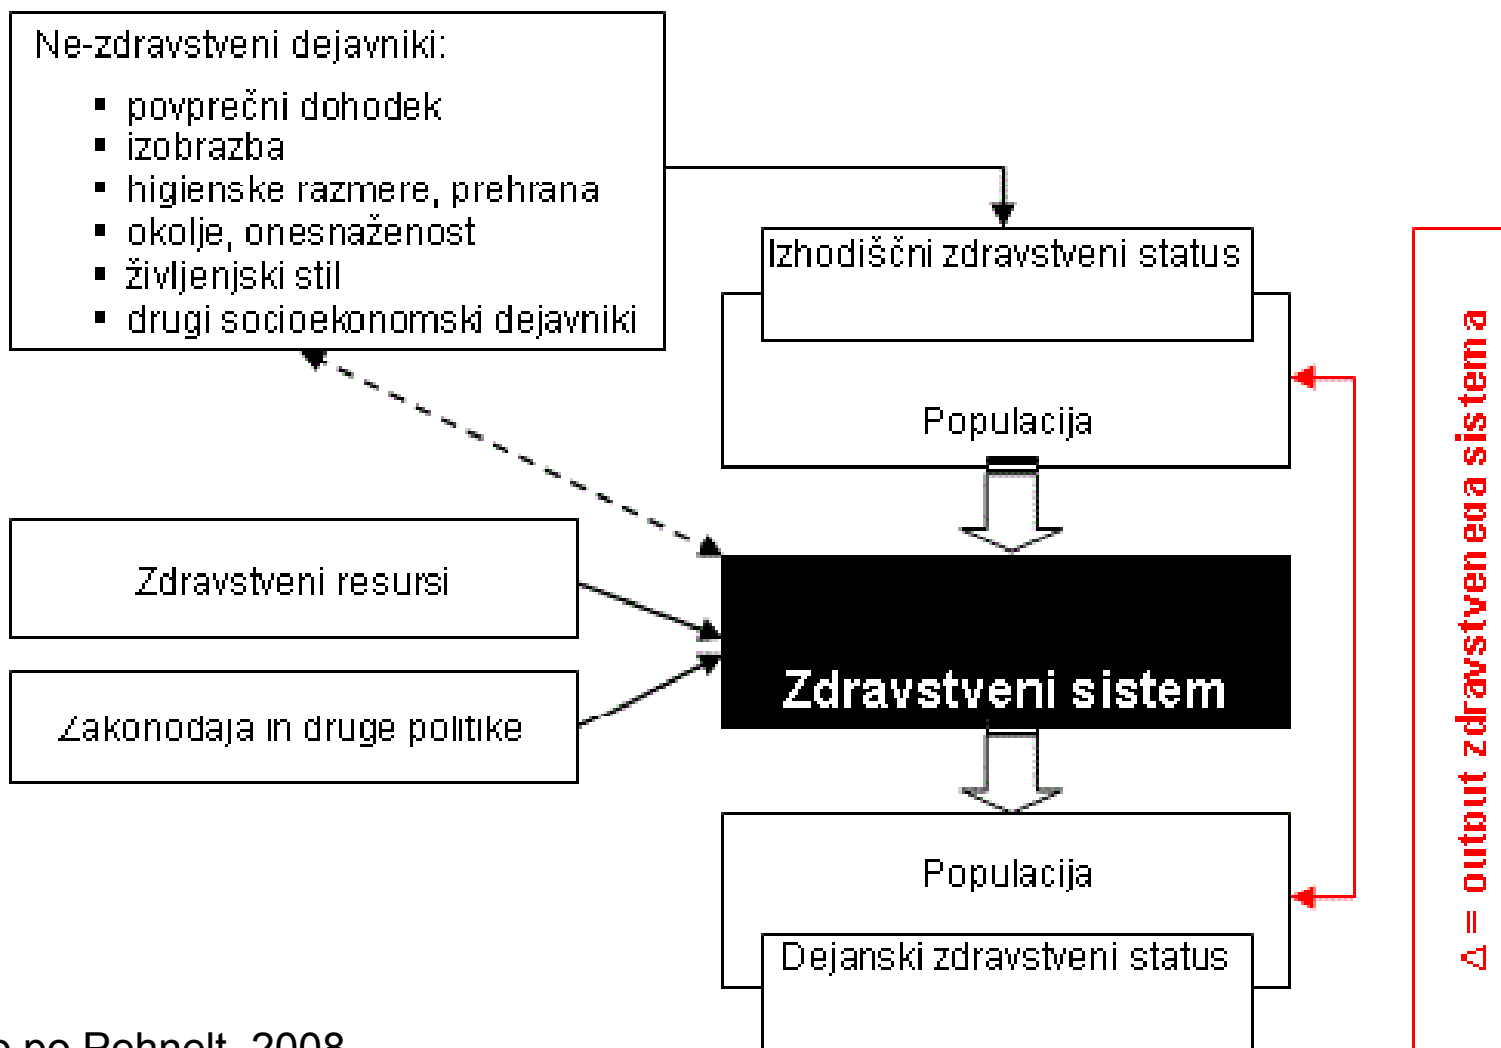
Ne-zdravstveni dejavniki:

- povprečni dohodek
- izobrazba
- higienske razmere, prehrana
- okolje, onesnaženost
- življenjski stil
- drugi socioekonomski dejavniki

Izhodiščni zdravstveni status

Populacija

Zdravstveni resursi

Zakonodaja in druge politike

Zdravstveni sistem

Populacija

Dejanski zdravstveni status

$\Delta$ = output zdravstvenega sistema

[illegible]o po Rohnolt, 2008